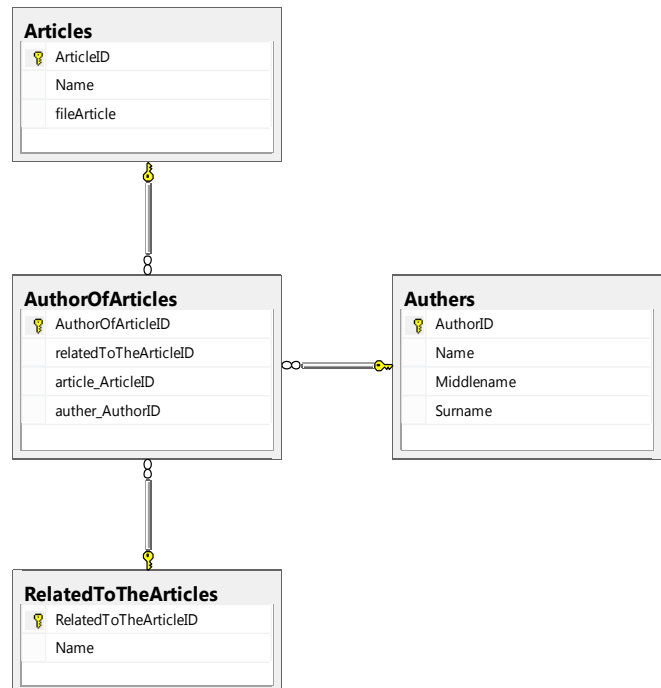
Articles
ArticleID
Name
fileArticle

AuthorOfArticles
AuthorOfArticleID
relatedToTheArticleID
article_ArticleID
auther_AuthorID

Authers
AuthorID
Name
Middlename
Surname

RelatedToTheArticles
RelatedToTheArticleID
Name